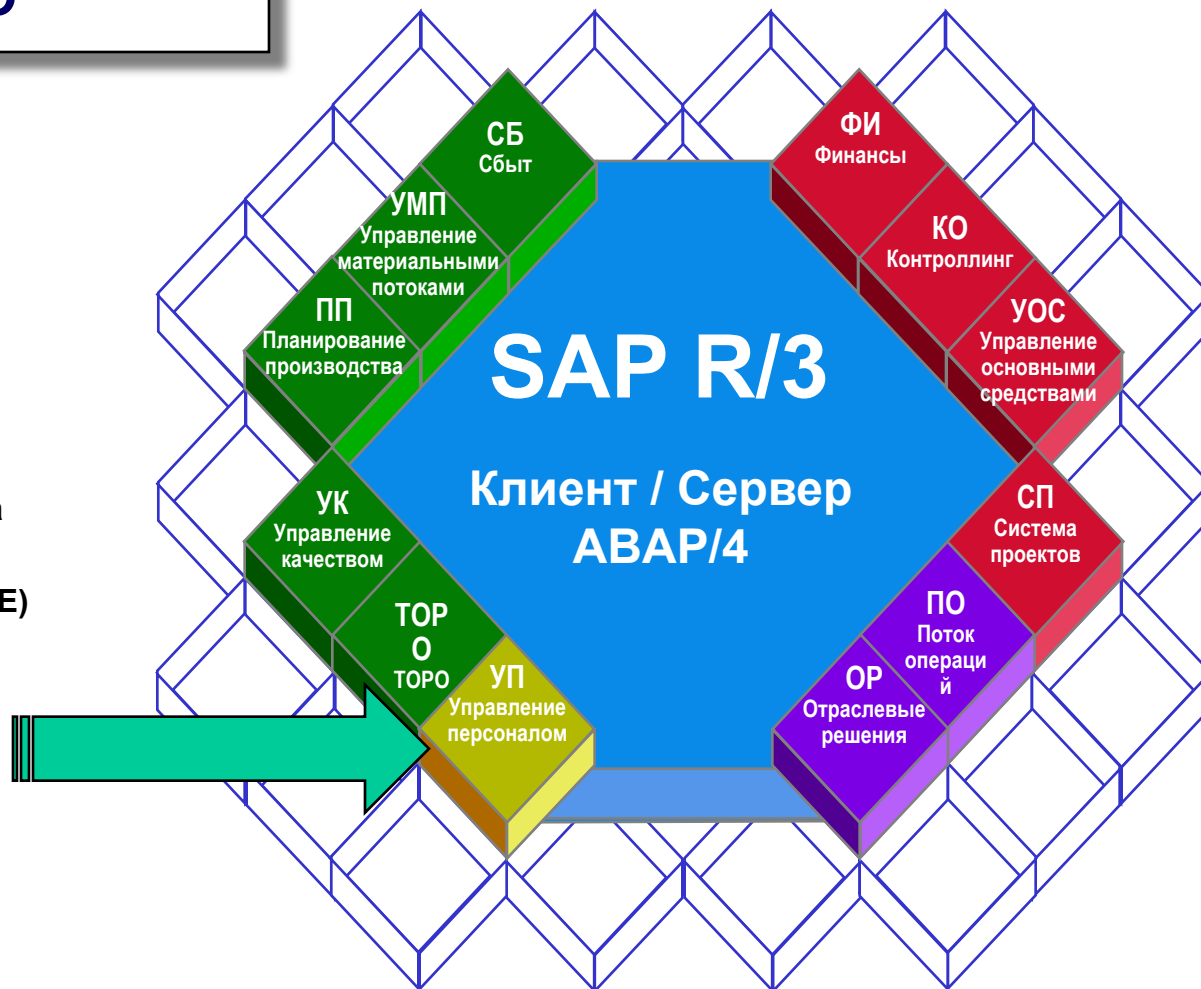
СБ
Сбыт

УМП
Управление материальными потоками

ПП
Планирование производства

ФИ
Финансы

КО
Контроллинг

УОС
Управление основными средствами

SAP R/3

Клиент / Сервер
ABAP/4

УК
Управление качеством

ТОР
О
ТОРО

УП
Управление персоналом

СП
Система проектов

ПО
Поток операци
й

ОР
Отраслевые решения

а

Е)